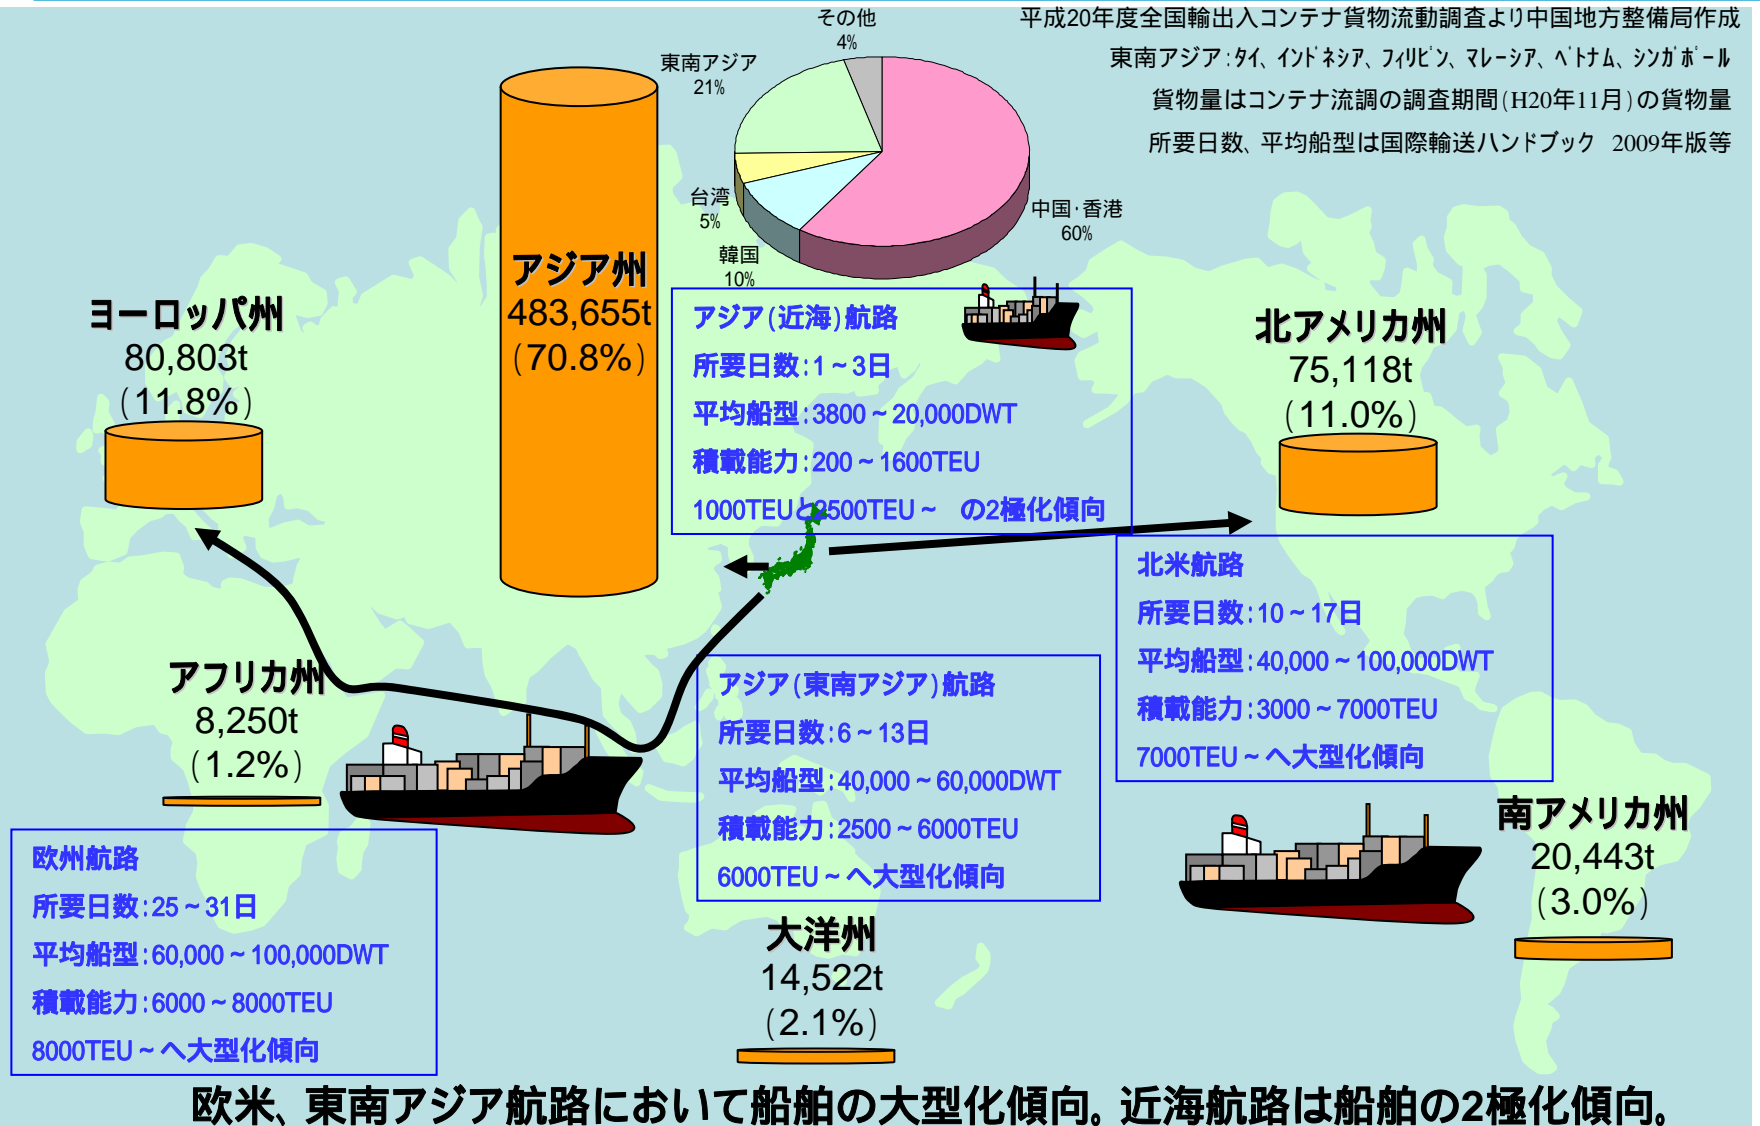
平成20年度全国輸出入コンテナ貨物流動調査より中国地方整備局作成
東南アジア：タイ、インドネシア、フィリピン、マレーシア、ベトナム、シンガポール
貨物量はコンテナ流調の調査期間（H20年11月）の貨物量
所要日数、平均船型は国際輸送ハンドブック 2009年版等

その他
4%
東南アジア
21%
台湾
5%
韓国
10%
中国・香港
60%

アジア州
483,655t
（70.8%）

ヨーロッパ州
80,803t
（11.8%）

アジア（近海）航路
所要日数：1～3日
平均船型：3800～20,000DWT
積載能力：200～1600TEU
1000TEUと2500TEU～ の2極化傾向

北アメリカ州
75,118t
（11.0%）

北米航路
所要日数：10～17日
平均船型：40,000～100,000DWT
積載能力：3000～7000TEU
7000TEU～へ大型化傾向

アフリカ州
8,250t
（1.2%）

アジア（東南アジア）航路
所要日数：6～13日
平均船型：40,000～60,000DWT
積載能力：2500～6000TEU
6000TEU～へ大型化傾向

南アメリカ州
20,443t
（3.0%）

欧州航路
所要日数：25～31日
平均船型：60,000～100,000DWT
積載能力：6000～8000TEU
8000TEU～へ大型化傾向

大洋州
14,522t
（2.1%）

欧米、東南アジア航路において船舶の大型化傾向。近海航路は船舶の2極化傾向。